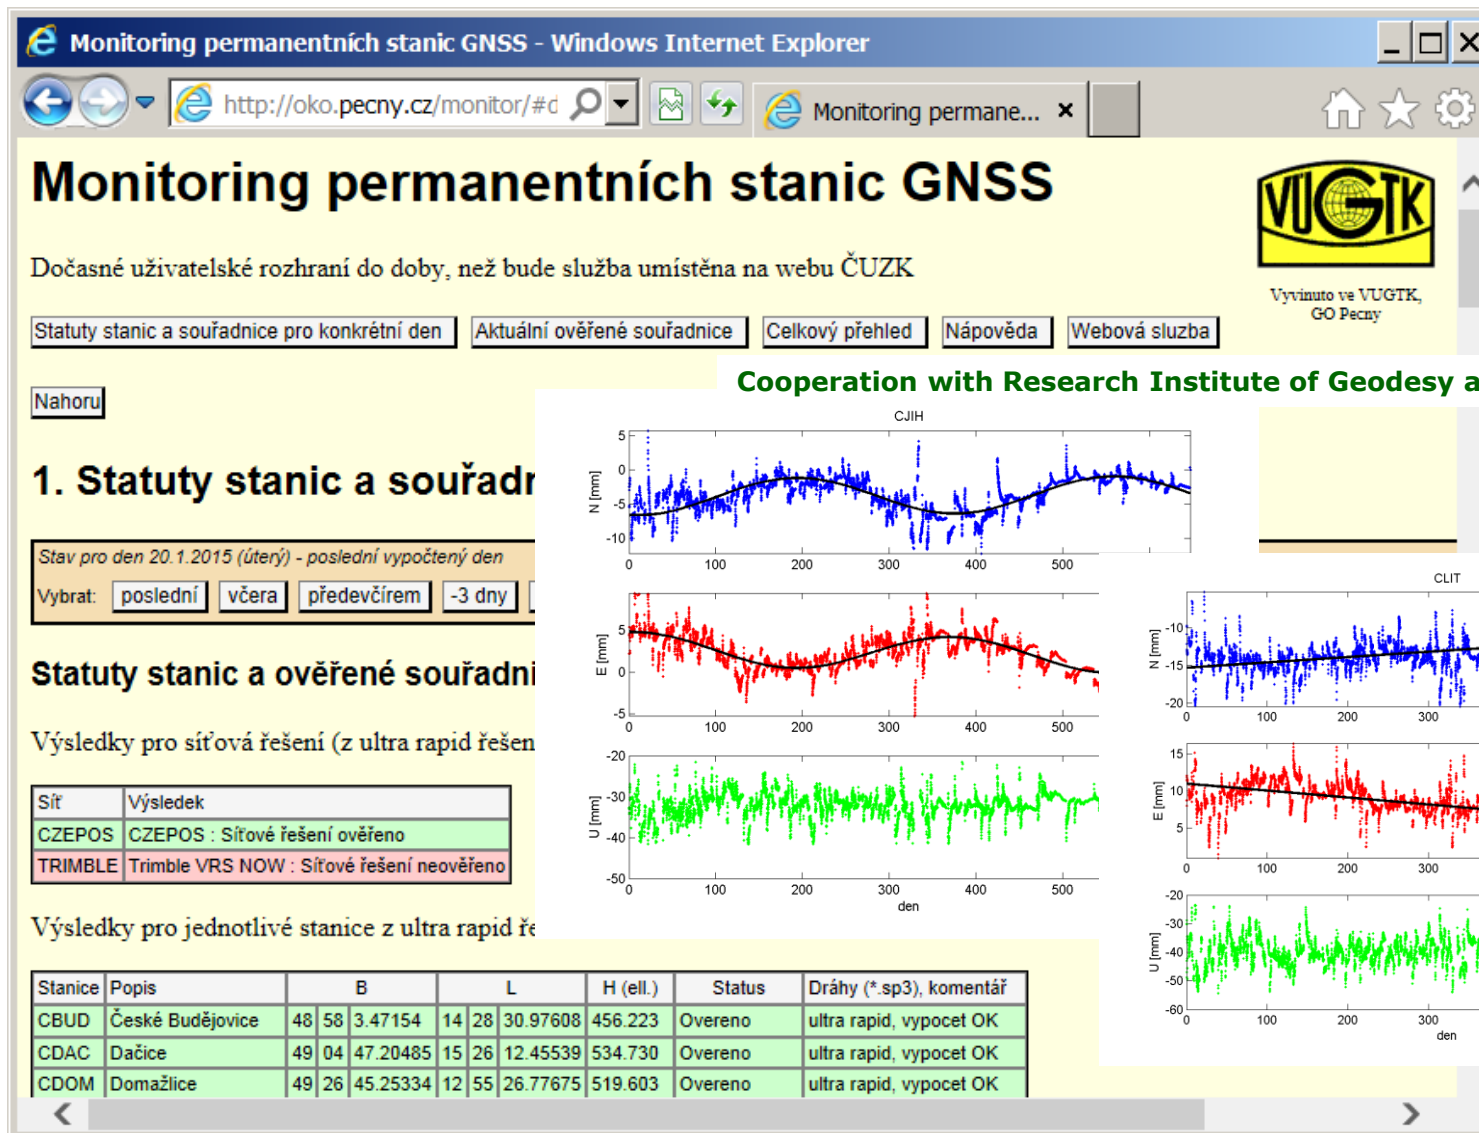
Monitoring permanentních stanic GNSS - Windows Internet Explorer

http://oko.pecny.cz/monitor/#d

Monitoring permane... ×

Monitoring permanentních stanic GNSS

Dočasné uživatelské rozhraní do doby, než bude služba umístěna na webu ČUZK

VÚGTK

Vyvinuto ve VUGTK, GO Pecny

Statuty stanic a souřadnice pro konkrétní den | Aktuální ověřené souřadnice | Celkový přehled | Nápověda | Webová sluzba

Nahoru

Cooperation with Research Institute of Geodesy a

1. Statuty stanic a souřadn

Stav pro den 20.1.2015 (úterý) - poslední vypočtený den

Vybrat: poslední | včera | předevčírem | -3 dny

Statuty stanic a ověřené souřadni

Výsledky pro síťová řešení (z ultra rapid řešen

| Síť | Výsledek |
|---|---|
| CZEPOS | CZEPOS : Síťové řešení ověřeno |
| TRIMBLE | Trimble VRS NOW : Síťové řešení neověřeno |

Výsledky pro jednotlivé stanice z ultra rapid ře

CJIH

N [mm]
5
0
-5
-10
0 100 200 300 400 500

E [mm]
5
0
-5
0 100 200 300 400 500

U [mm]
-20
-30
-40
-50
0 100 200 300 400 500
den

CLIT

N [mm]
-10
-15
-20
0 100 200 300

E [mm]
15
10
5
0 100 200 300

U [mm]
-20
-30
-40
-50
-60
0 100 200 300
den

| Stanice | Popis | B | | | L | | | H (ell.) | Status | Dráhy (*.sp3), komentář |
|---|---|---|---|---|---|---|---|---|---|---|
| CBUD | České Budějovice | 48 | 58 | 3.47154 | 14 | 28 | 30.97608 | 456.223 | Overeno | ultra rapid, vypocet OK |
| CDAC | Dačice | 49 | 04 | 47.20485 | 15 | 26 | 12.45539 | 534.730 | Overeno | ultra rapid, vypocet OK |
| CDOM | Domažlice | 49 | 26 | 45.25334 | 12 | 55 | 26.77675 | 519.603 | Overeno | ultra rapid, vypocet OK |